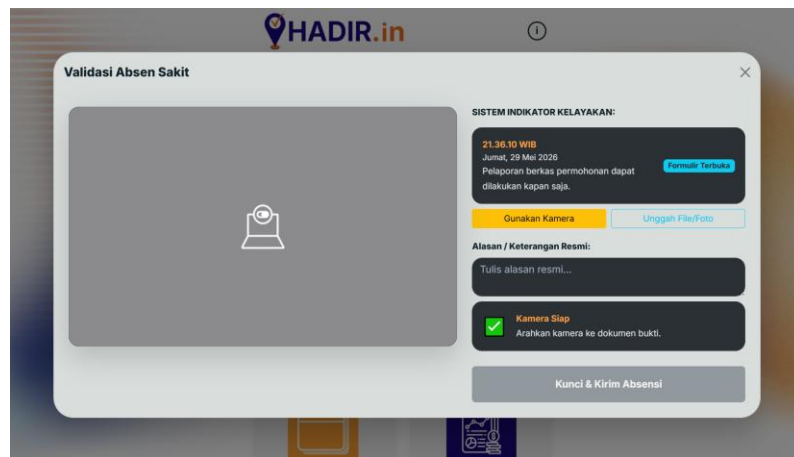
HADIR.in

Validasi Absen Sakit

SISTEM INDIKATOR KELAYAKAN:

21.36.10 WIB
Jumat, 29 Mei 2026
Pelaporan berkas permohonan dapat dilakukan kapan saja.
Formulir Terbuka

Gunakan Kamera
Unggah File/Foto

Alasan / Keterangan Resmi:

Tulis alasan resmi...

Kamera Siap
Arahkan kamera ke dokumen bukti.

Kunci & Kirim Absensi